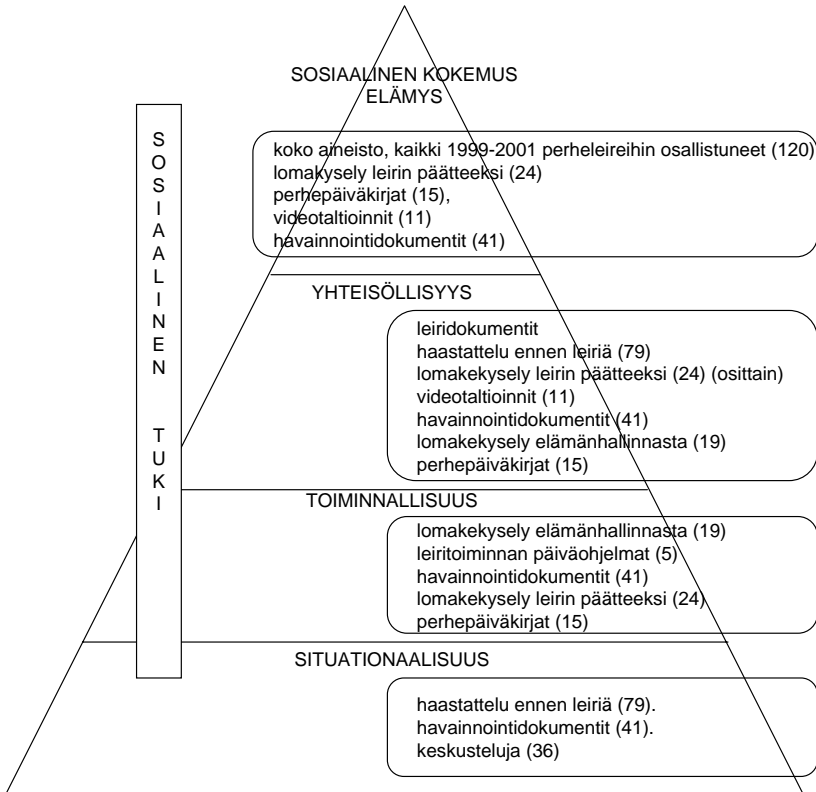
SOSIAALINEN KOKEMUS
ELÄMYS

S
O
S
I
A
A
L
I
N
E
N

T
U
K
I

koko aineisto, kaikki 1999-2001 perheleireihin osallistuneet (120)
lomakysely leirin päätteeksi (24)
perhepäiväkirjat (15),
videotaltioinnit (11)
havainnointidokumentit (41)

YHTEISÖLLISYYS

leiridokumentit
haastattelu ennen leiriä (79)
lomakekysely leirin päätteeksi (24) (osittain)
videotaltioinnit (11)
havainnointidokumentit (41)
lomakekysely elämänhallinnasta (19)
perhepäiväkirjat (15)

TOIMINNALLISUUS

lomakekysely elämänhallinnasta (19)
leiritoiminnan päiväohjelmat (5)
havainnointidokumentit (41)
lomakekysely leirin päätteeksi (24)
perhepäiväkirjat (15)

SITUATIONAALISUUS

haastattelu ennen leiriä (79).
havainnointidokumentit (41).
keskusteluja (36)